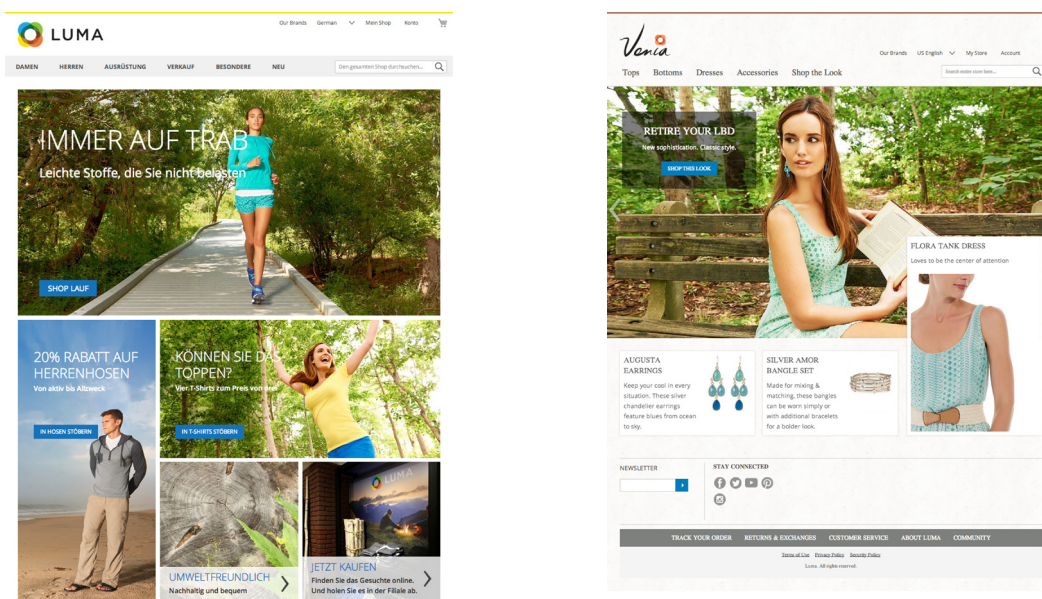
LUMA

Our Brands German Mein Shop Konto

DAMEN HERREN AUSRÜSTUNG VERKAUF BESONDERE NEU

Den gesamten Shop durchsuchen...

IMMER AUF TRAB

Leichte Stoffe, die Sie nicht belasten

SHOP LAUF

20% RABATT AUF HERRENHOSEN

Von aktiv bis Alltag

IN HOSEN STÖBERN

KÖNNEN SIE DAS TOPPEN?

Vier T-Shirts zum Preis von drei

IN T-SHIRTS STÖBERN

LUMA

UMWELTFREUNDLICH

Nachhaltig und bequem

JETZT KAUFEN

Finden Sie das Gesuchte online. Und holen Sie es in der Filiale ab.

Venia

Our Brands US English My Store Account

Tops Bottoms Dresses Accessories Shop the Look

Search entire store here...

RETIRE YOUR LBD

New sophistication. Classic style.

SHOP THIS LOOK

FLORA TANK DRESS

Loves to be the center of attention

AUGUSTA EARRINGS

Keep your cool in every situation. These silver chandelier earrings feature blues from ocean to sky.

SILVER AMOR BANGLE SET

Made for mixing & matching, these bangles can be worn simply or with additional bracelets for a bolder look.

NEWSLETTER

STAY CONNECTED

TRACK YOUR ORDER RETURNS & EXCHANGES CUSTOMER SERVICE ABOUT LUMA COMMUNITY

Terms of Use Privacy Policy Security Policy

Luma. All rights reserved.